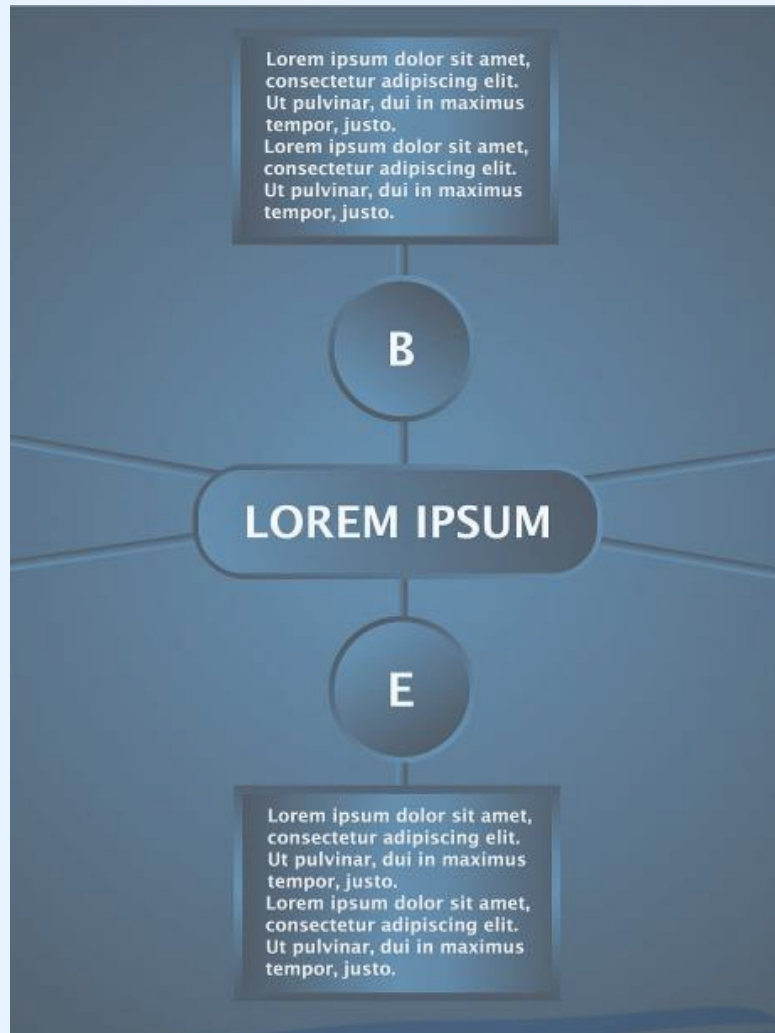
Lorem ipsum dolor sit amet, consectetur adipiscing elit. Ut pulvinar, dui in maximus tempor, justo.
Lorem ipsum dolor sit amet, consectetur adipiscing elit. Ut pulvinar, dui in maximus tempor, justo.

B

LOREM IPSUM

E

Lorem ipsum dolor sit amet, consectetur adipiscing elit. Ut pulvinar, dui in maximus tempor, justo.
Lorem ipsum dolor sit amet, consectetur adipiscing elit. Ut pulvinar, dui in maximus tempor, justo.